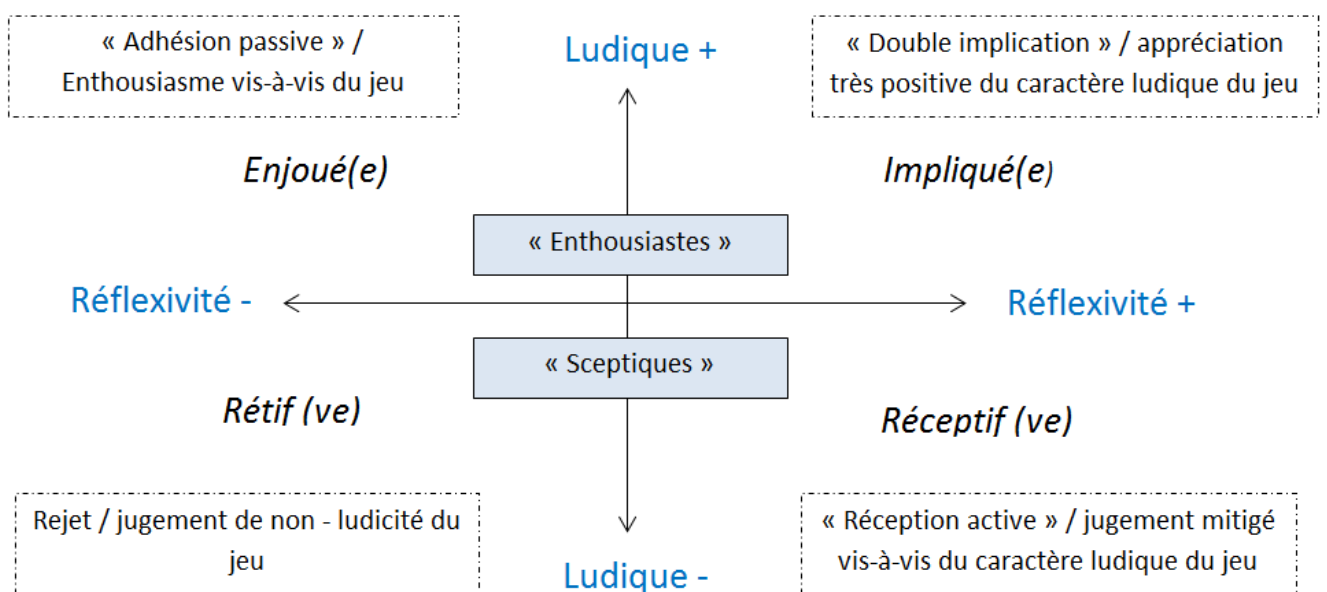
« Adhésion passive » / Enthousiasme vis-à-vis du jeu

Ludique +

« Double implication » / appréciation très positive du caractère ludique du jeu

Enjoué(e)

Impliqué(e)

« Enthousiastes »

Réflexivité -

Réflexivité +

« Sceptiques »

Rétif (ve)

Réceptif (ve)

Rejet / jugement de non - ludicité du jeu

Ludique -

« Réception active » / jugement mitigé vis-à-vis du caractère ludique du jeu